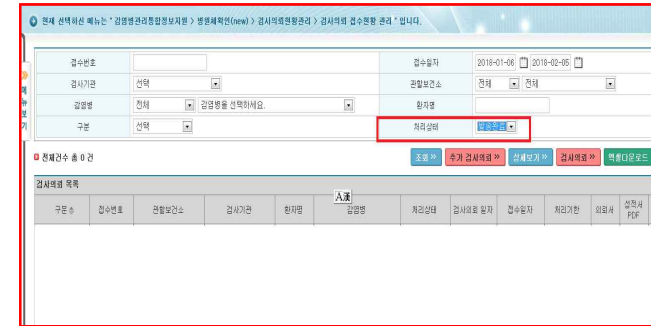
현재 선택하신 메뉴는 " 감염병관리통합정보지원 > 병원체확인(new) > 검사의뢰현황관리 > 검사의뢰 접수현황 관리 " 입니다.

메뉴보기

| 접수번호 | | 접수일자 | 2018-01-06 ~ 2018-02-05 |
|---|---|---|---|
| 검사기관 | 선택 | 관할보건소 | 전체 전체 |
| 감염병 | 전체 감염병을 선택하세요. | 환자명 | |
| 구분 | 선택 | 처리상태 | 접수요청 |

전체건수 총 0 건

조회 » 추가 검사의뢰 » 상세보기 » 검사의뢰 » 엑셀다운로드

검사의뢰 목록

A漢

| 구분 | 접수번호 | 관할보건소 | 검사기관 | 환자명 | 감염병 | 처리상태 | 검사의뢰 일자 | 접수일자 | 처리기한 | 의뢰서 | 성적서 PDF |
|---|---|---|---|---|---|---|---|---|---|---|---|